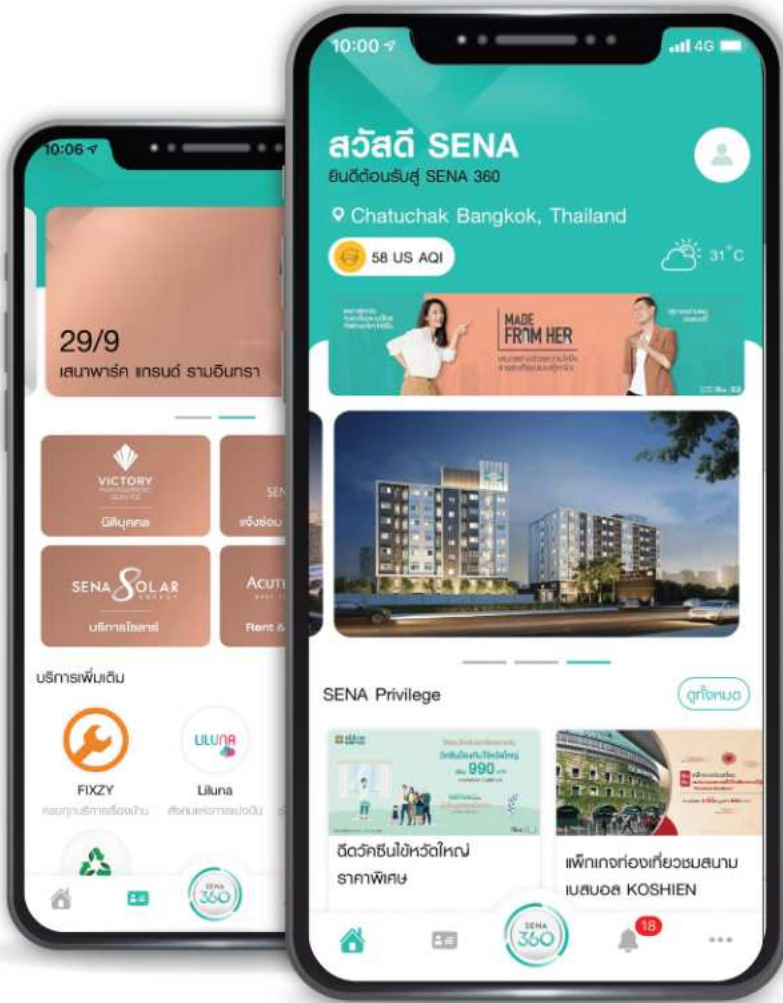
10:06

29/9
เสนาพาร์ค แกรนด์ รามอินทรา

VICTORY
นิติบุคคล

SEN
แจ้งซ่อม

SENA SOLAR
บริการโซลาร์

ACUT
Rent &

บริการเพิ่มเติม

FIXZY
ครบทุกบริการเรื่องบ้าน

LILUNA
Liluna
สังคมแห่งการแบ่งปัน

SENA 360

10:00
4G

สวัสดี SENA
ยินดีต้อนรับสู่ SENA 360

Chatuchak Bangkok, Thailand

58 US AQI

31°C

MADE FROM HER

SENA Privilege
ดูทั้งหมด

990

ฉีดวัคซีนไข้หวัดใหญ่ ราคาพิเศษ

แพ็กเกจท่องเที่ยวชมสนามเบสบอล KOSHIEN

SENA 360

18

...